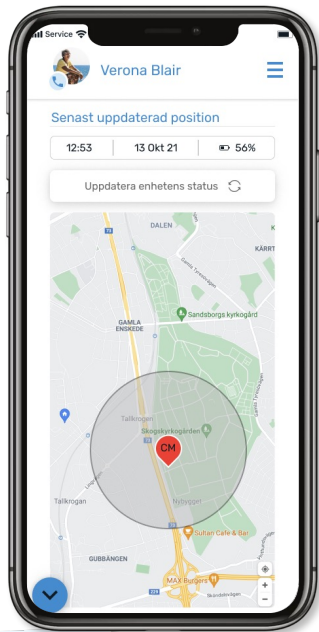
Service

Verona Blair

Senast uppdaterad position

12:53 | 13 Okt 21 | 56%

Uppdatera enhetens status

DALEN

KÄRRT

Gamla Tyresövägen

GAMLA ENSKEDE

Sandsborgs kyrkogård

73

Talkrogan

Skogskyrkogården

CM

Talkrogan

Sultan Cafe & Bar

GUBBÄNGEN

MAX Burgers

+

−